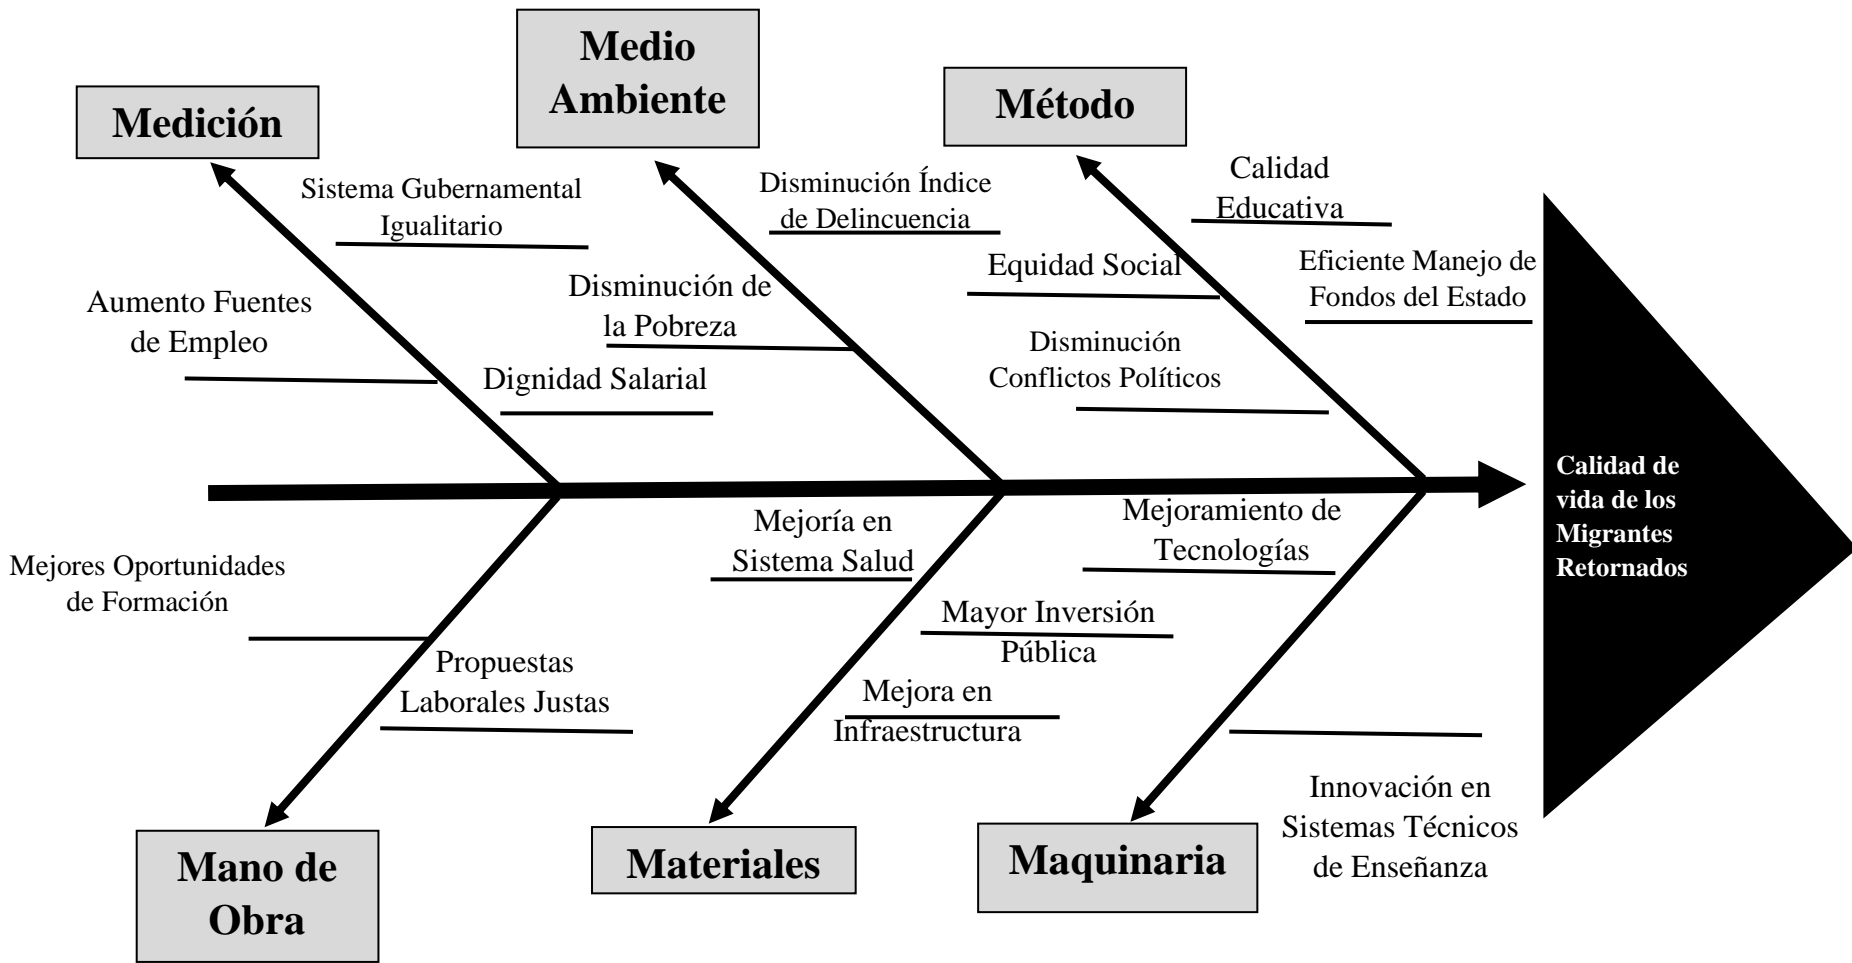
Medición

Medio Ambiente

Método

Sistema Gubernamental Igualitario

Aumento Fuentes de Empleo

Dignidad Salarial

Disminución Índice de Delincuencia

Disminución de la Pobreza

Calidad Educativa

Equidad Social

Eficiente Manejo de Fondos del Estado

Disminución Conflictos Políticos

Calidad de vida de los Migrantes Retornados

Mejores Oportunidades de Formación

Propuestas Laborales Justas

Mejoría en Sistema Salud

Mayor Inversión Pública

Mejora en Infraestructura

Mejoramiento de Tecnologías

Innovación en Sistemas Técnicos de Enseñanza

Mano de Obra

Materiales

Maquinaria